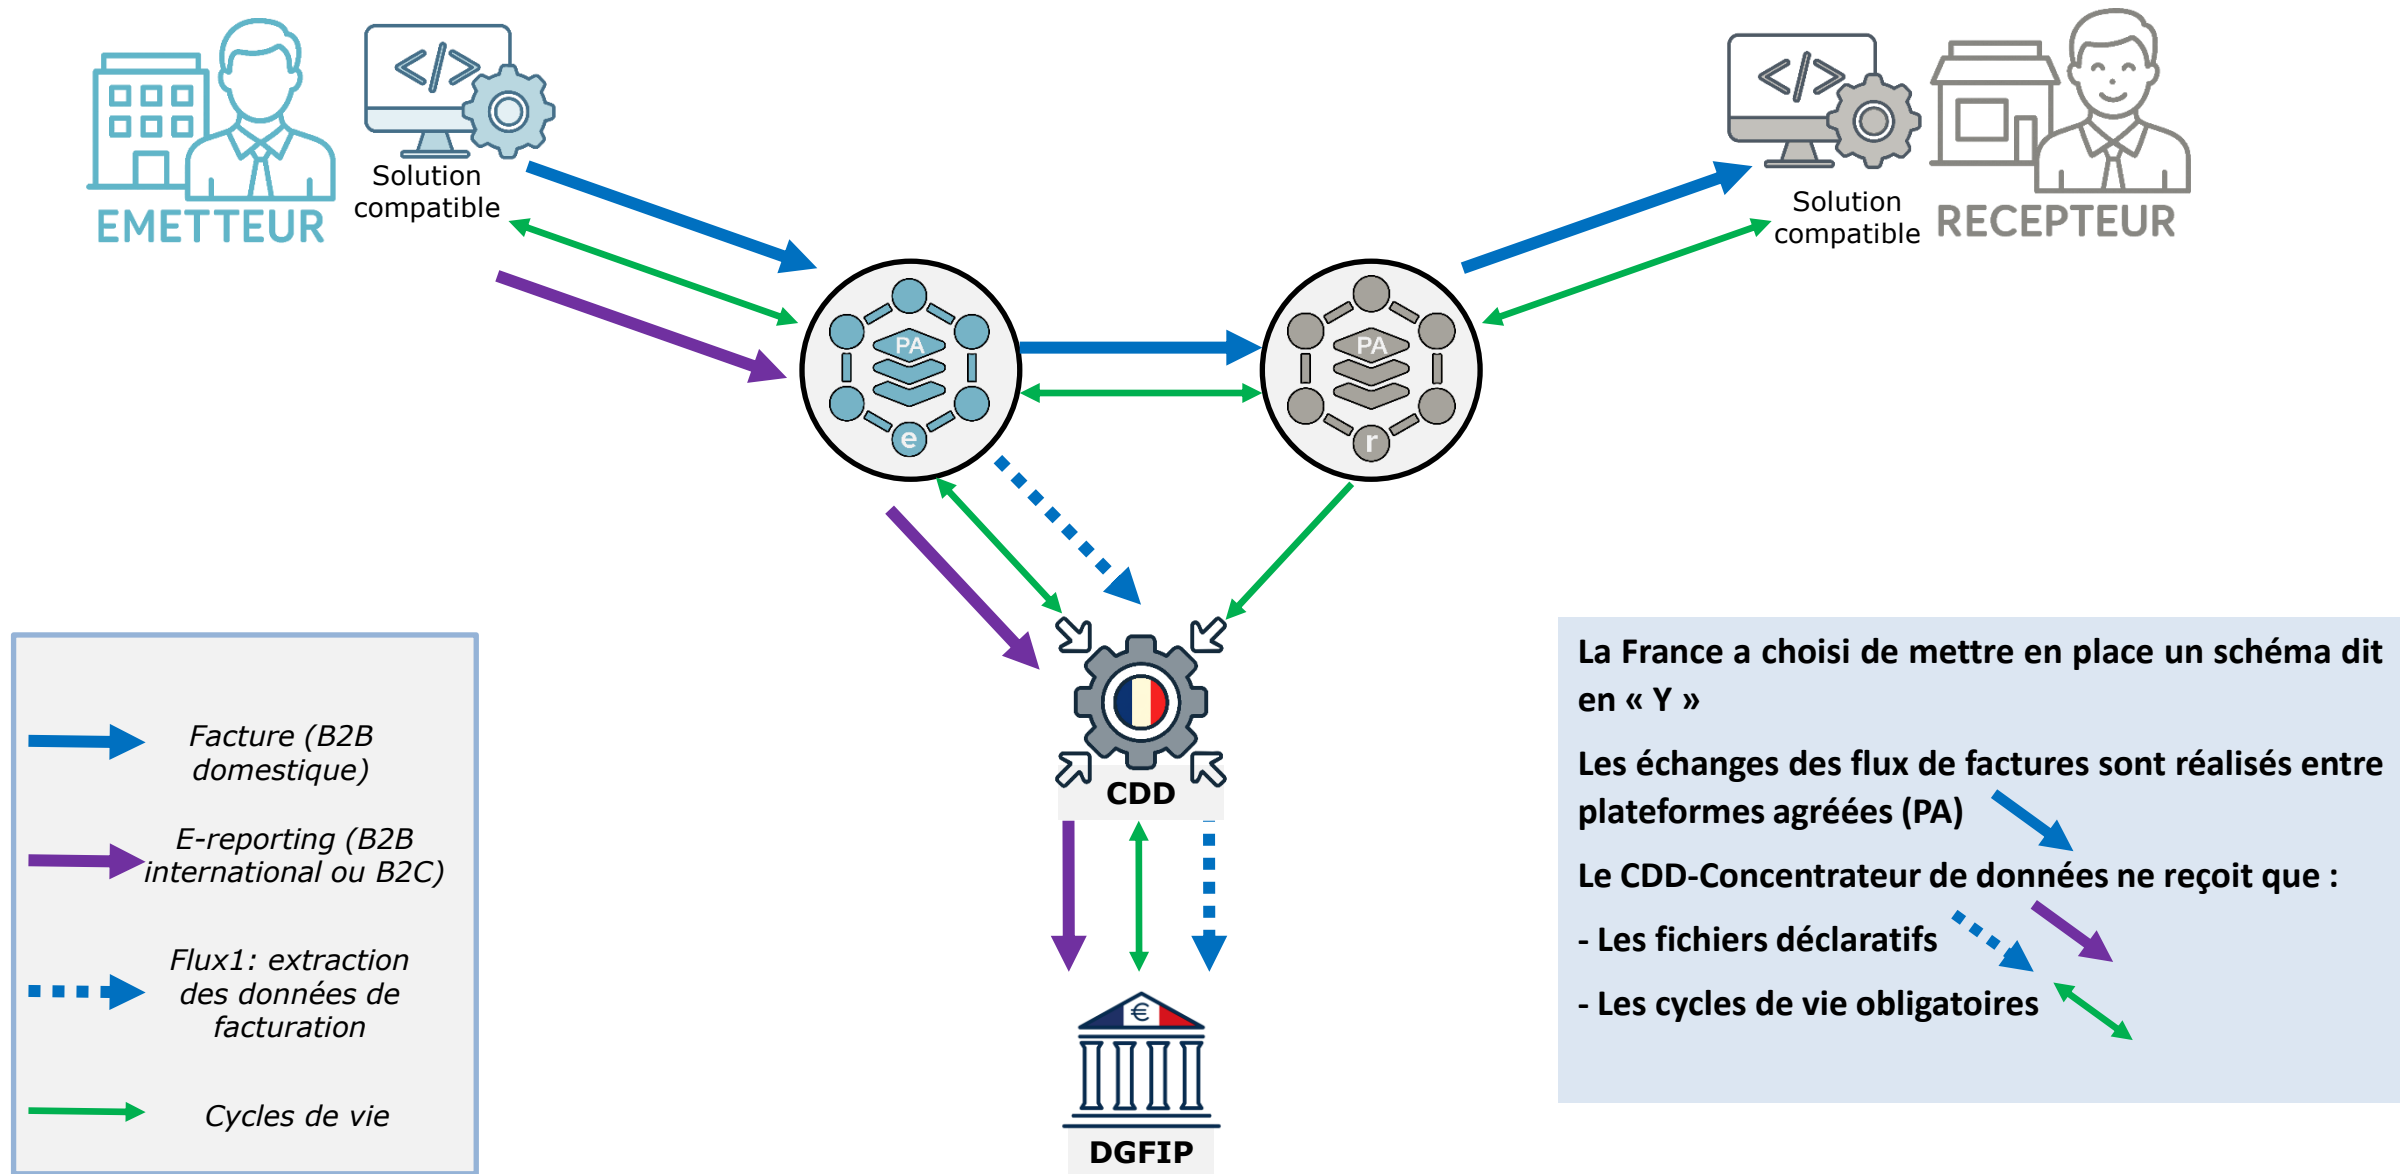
EMETTEUR

Solution compatible

Solution compatible

RECEPTEUR

PA
e

PA
r

CDD

DGFIP

Facture (B2B domestique)

E-reporting (B2B international ou B2C)

Flux1: extraction des données de facturation

Cycles de vie

La France a choisi de mettre en place un schéma dit en « Y »

Les échanges des flux de factures sont réalisés entre plateformes agréées (PA)

Le CDD-Concentrateur de données ne reçoit que :

- Les fichiers déclaratifs

- Les cycles de vie obligatoires